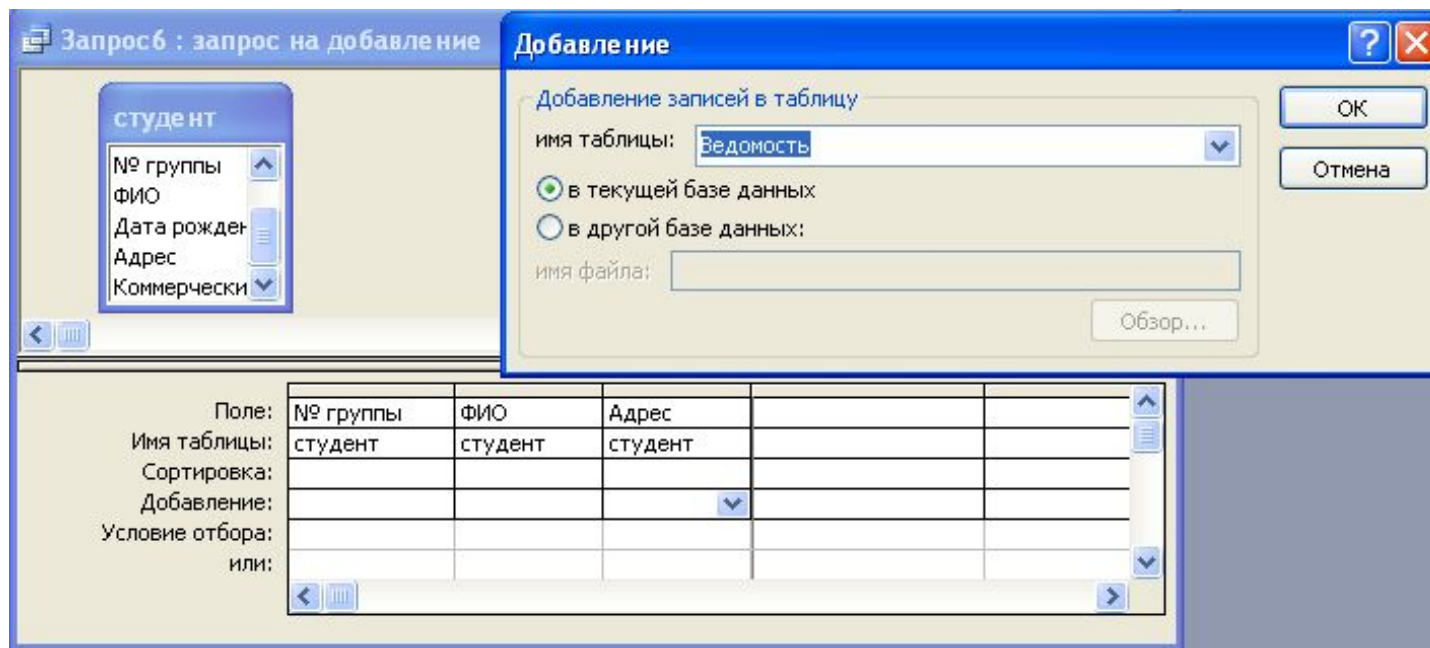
Запрос6 : запрос на добавление

студент
№ группы
ФИО
Дата рожден
Адрес
Коммерчески

| Поле: | № группы | ФИО | Адрес | | |
|---|---|---|---|---|---|
| Имя таблицы: | студент | студент | студент | | |
| Сортировка: | | | | | |
| Добавление: | | | | | |
| Условие отбора: | | | | | |
| или: | | | | | |

Добавление

Добавление записей в таблицу
имя таблицы: Ведомость
в текущей базе данных
в другой базе данных:
имя файла:
Обзор...

ОК
Отмена